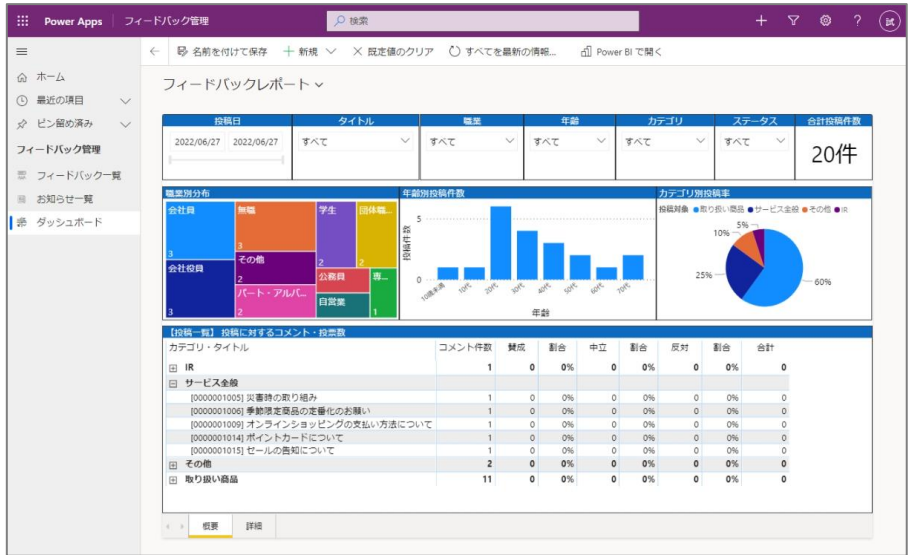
Power Apps | フィードバック管理

検索

試

ホーム
最近の項目
ピン留め済み
フィードバック管理
フィードバック一覧
お知らせ一覧
ダッシュボード

名前を付けて保存 + 新規 × 既定値のクリア すべてを最新の情報... Power BI で開く

フィードバックレポート

| 投稿日 | タイトル | 職業 | 年齢 | カテゴリ | ステータス | 合計投稿件数 |
|---|---|---|---|---|---|---|
| 2022/06/27 2022/06/27 | すべて | すべて | すべて | すべて | すべて | 20件 |

職業別分布
会社員 3
無職 3
学生 2
団体職... 2
会社役員 3
その他 2
公務員 2
専... 
パート・アルバ... 2
自営業 1

年齢別投稿件数
投稿件数
5
0
10歳未満 10代 20代 30代 40代 50代 60代 70代
年齢

カテゴリ別投稿率
投稿対象 ●取り扱い商品 ●サービス全般 ●その他 ●IR
5%
10%
25%
60%

【投稿一覧】投稿に対するコメント・投票数

| カテゴリ・タイトル | コメント件数 | 賛成 | 割合 | 中立 | 割合 | 反対 | 割合 | 合計 |
|---|---|---|---|---|---|---|---|---|
| ⊞ IR | 1 | 0 | 0% | 0 | 0% | 0 | 0% | 0 |
| ⊟ サービス全般 | | | | | | | | |
| [0000001005] 災害時の取り組み | 1 | 0 | 0% | 0 | 0% | 0 | 0% | 0 |
| [0000001006] 季節限定商品の定番化のお願い | 1 | 0 | 0% | 0 | 0% | 0 | 0% | 0 |
| [0000001009] オンラインショッピングの支払い方法について | 1 | 0 | 0% | 0 | 0% | 0 | 0% | 0 |
| [0000001014] ポイントカードについて | 1 | 0 | 0% | 0 | 0% | 0 | 0% | 0 |
| [0000001015] セールの告知について | 1 | 0 | 0% | 0 | 0% | 0 | 0% | 0 |
| ⊞ その他 | 2 | 0 | 0% | 0 | 0% | 0 | 0% | 0 |
| ⊞ 取り扱い商品 | 11 | 0 | 0% | 0 | 0% | 0 | 0% | 0 |

概要 詳細